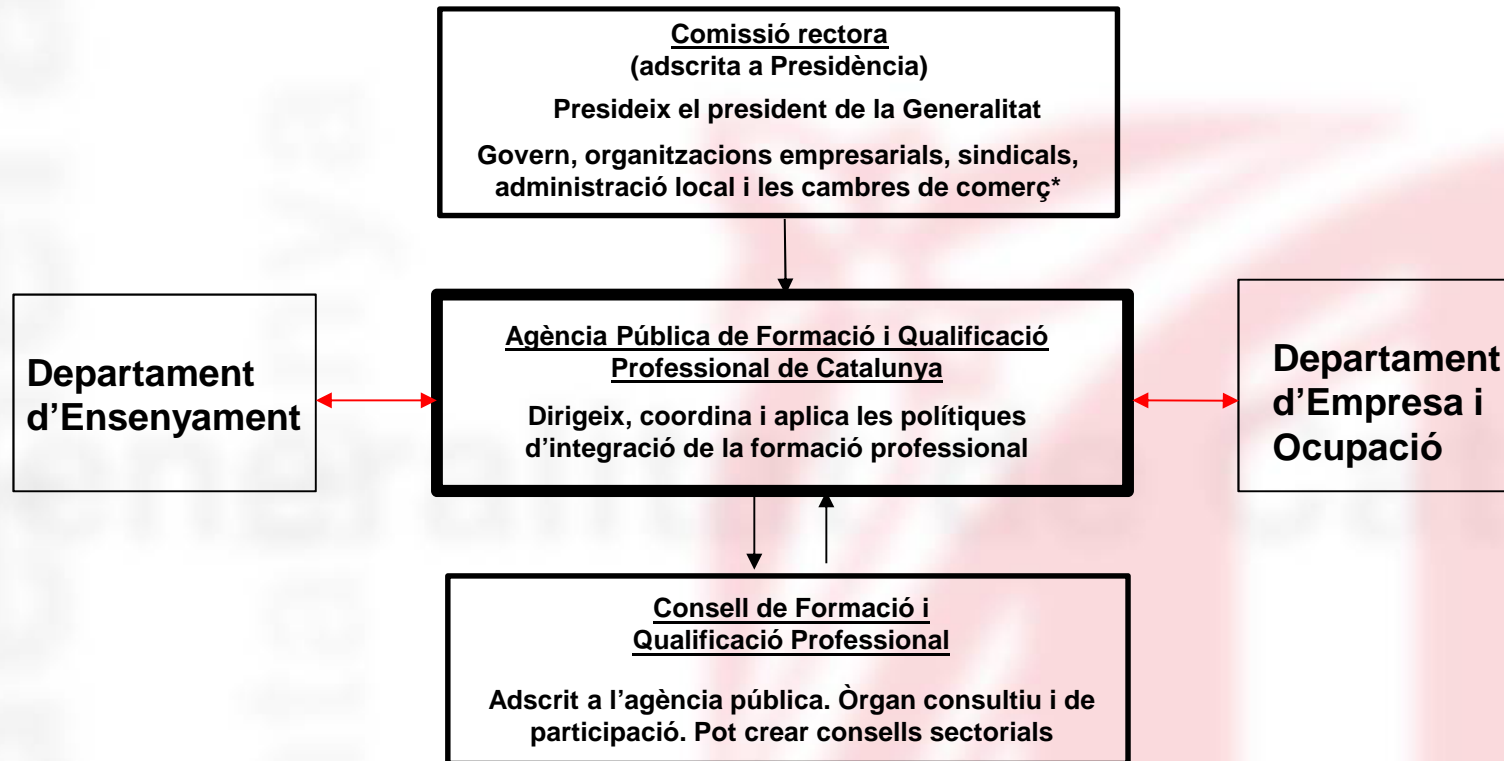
Comissió rectora
(adscrita a Presidència)

Presideix el president de la Generalitat

Govern, organitzacions empresarials, sindicals, administració local i les cambres de comerç*

Departament d’Ensenyament

Agència Pública de Formació i Qualificació Professional de Catalunya

Dirigeix, coordina i aplica les polítiques d’integració de la formació professional

Departament d’Empresa i Ocupació

Consell de Formació i Qualificació Professional

Adscrit a l’agència pública. Òrgan consultiu i de participació. Pot crear consells sectorials